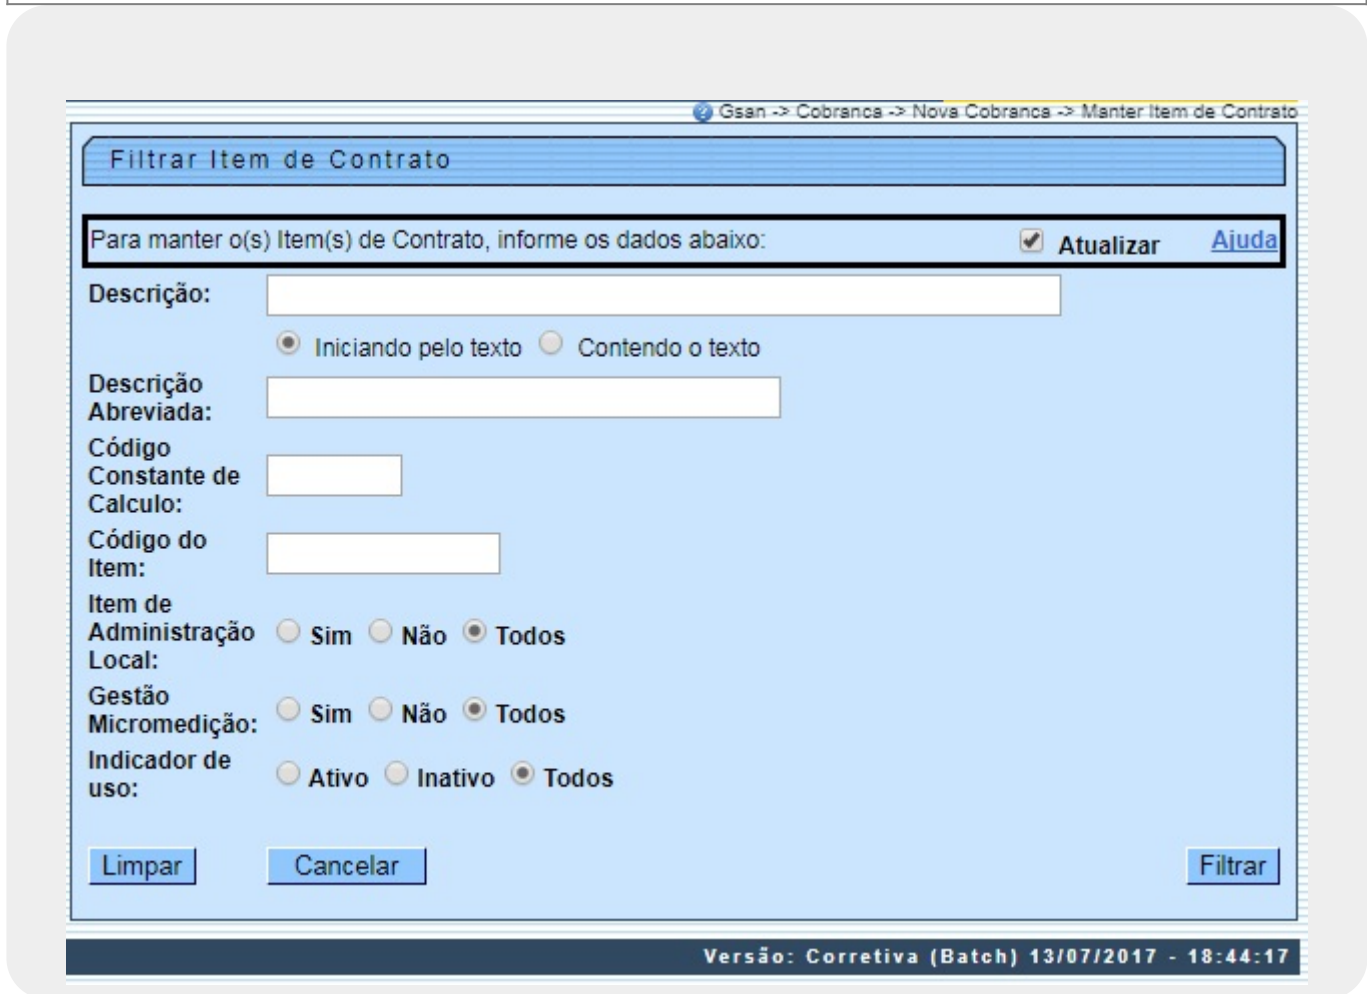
Gsan -> Cobranca -> Nova Cobranca -> Manter Item de Contrato

Filtrar Item de Contrato

Para manter o(s) Item(s) de Contrato, informe os dados abaixo: Atualizar Ajuda

Descrição:

Iniciando pelo texto Contendo o texto

Descrição Abreviada:

Código Constante de Calculo:

Código do Item:

Item de Administração Local: Sim Não Todos

Gestão Micromedição: Sim Não Todos

Indicador de uso: Ativo Inativo Todos

Limpar Cancelar Filtrar

Versão: Corretiva (Batch) 13/07/2017 - 18:44:17